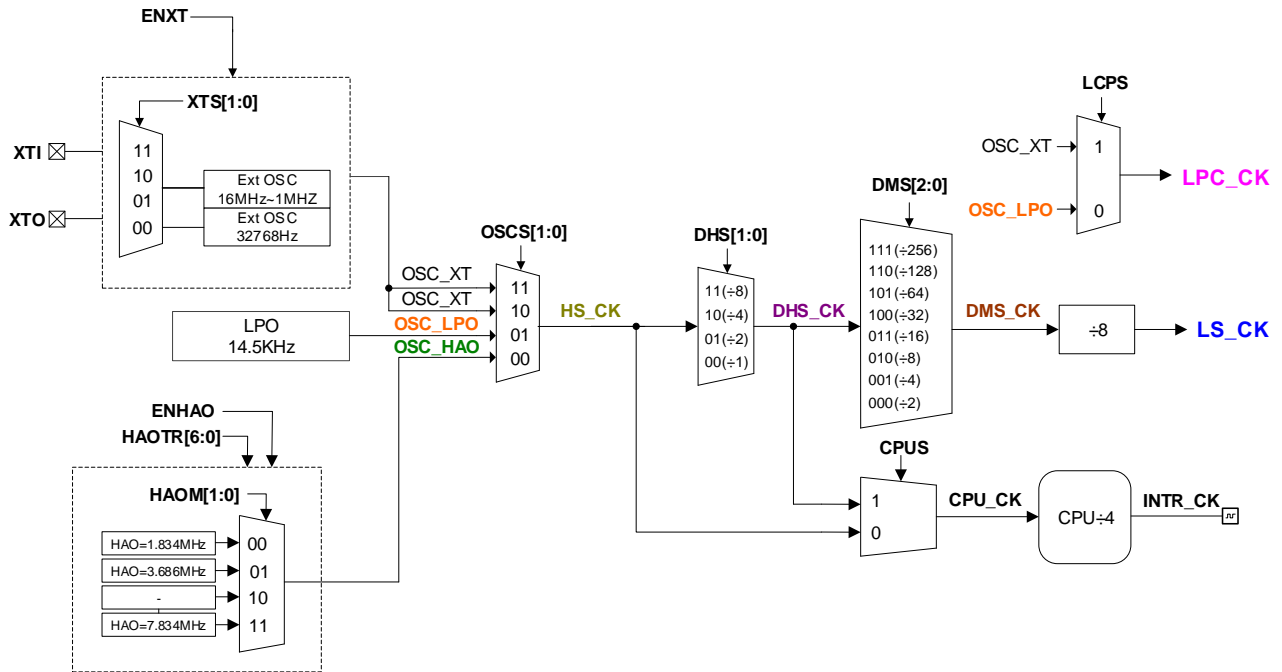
ENXT

XTS[1:0]

XTI

XTO

11
10
01
00

Ext OSC
16MHz~1MHZ

Ext OSC
32768Hz

LCPS

OSC_XT

1

OSC_LPO

0

LPC_CK

DMS[2:0]

OSCS[1:0]

DHS[1:0]

OSC_XT

OSC_XT

11
10
01
00

LPO
14.5KHz

OSC_LPO

OSC_HAO

HS_CK

11(÷8)
10(÷4)
01(÷2)
00(÷1)

DHS_CK

111(÷256)
110(÷128)
101(÷64)
100(÷32)
011(÷16)
010(÷8)
001(÷4)
000(÷2)

DMS_CK

÷8

LS_CK

ENHAO

HAOTR[6:0]

CPUS

HAOM[1:0]

1

0

CPU_CK

CPU÷4

INTR_CK

HAO=1.834MHz
HAO=3.686MHz
-
HAO=7.834MHz

00
01
10
11